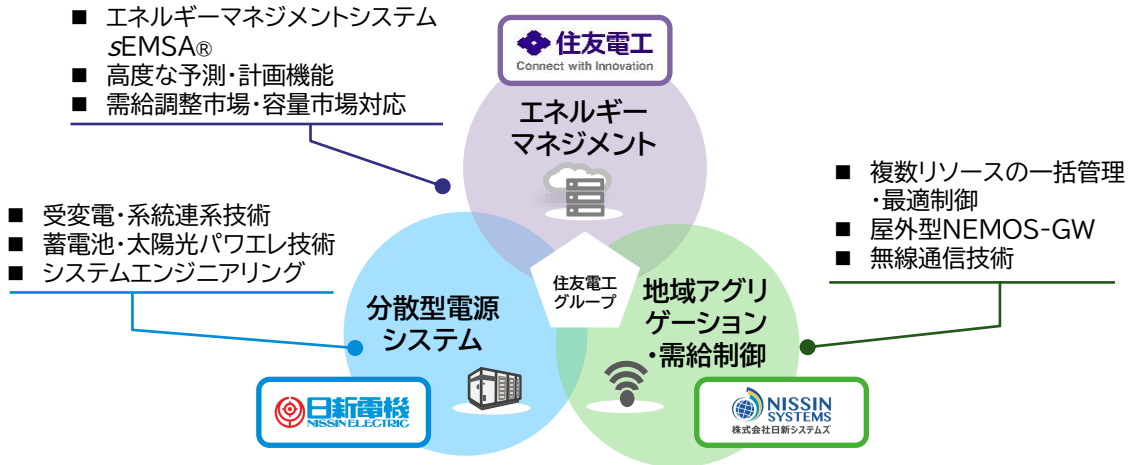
■ エネルギーマネジメントシステム sEMSA®
■ 高度な予測・計画機能
■ 需給調整市場・容量市場対応

住友電工
Connect with Innovation

エネルギーマネジメント

■ 複数リソースの一括管理・最適制御
■ 屋外型NEMOS-GW
■ 無線通信技術

■ 受変電・系統連系技術
■ 蓄電池・太陽光パワエレ技術
■ システムエンジニアリング

住友電工グループ

分散型電源システム

地域アグリゲーション・需給制御

日新電機
NISSIN ELECTRIC

NISSIN SYSTEMS
株式会社日新システムズ